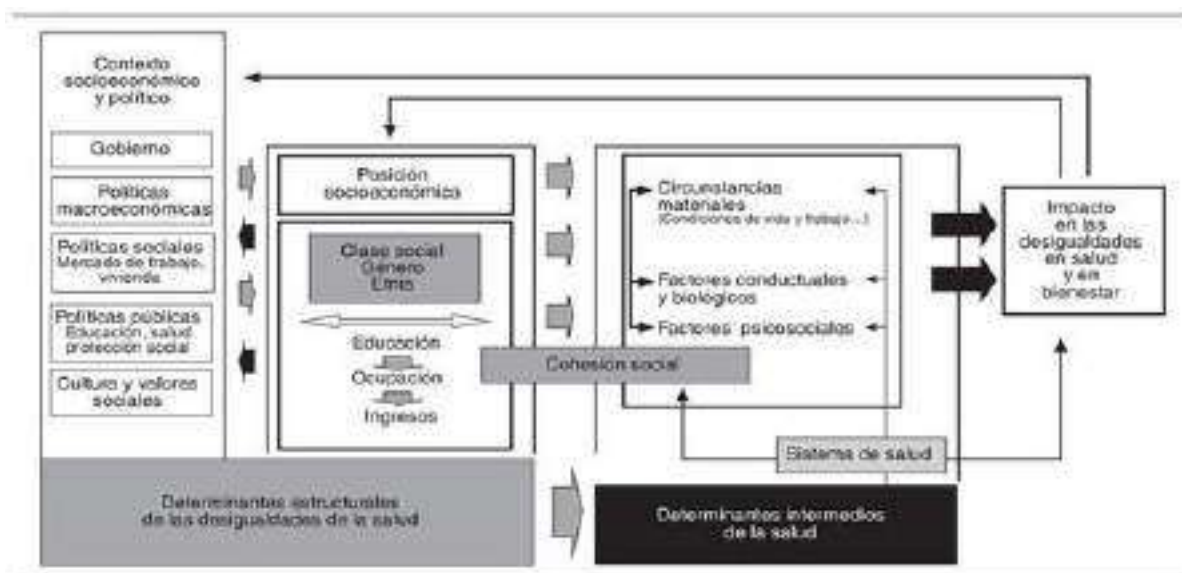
Contexto socioeconómico y político

Gobierno

Políticas macroeconómicas

Políticas sociales
Mercado de trabajo, vivienda

Políticas públicas
Educación, salud protección social

Cultura y valores sociales

Posición socioeconómica

Clase social
Género
Etnia

Educación

Ocupación

Ingresos

Cohesión social

Circunstancias materiales
(Condiciones de vida y trabajo...)

Factores conductuales y biológicos

Factores psicosociales

Sistema de salud

Impacto en las desigualdades en salud y en bienestar

Determinantes estructurales de las desigualdades de la salud

Determinantes intermedios de la salud